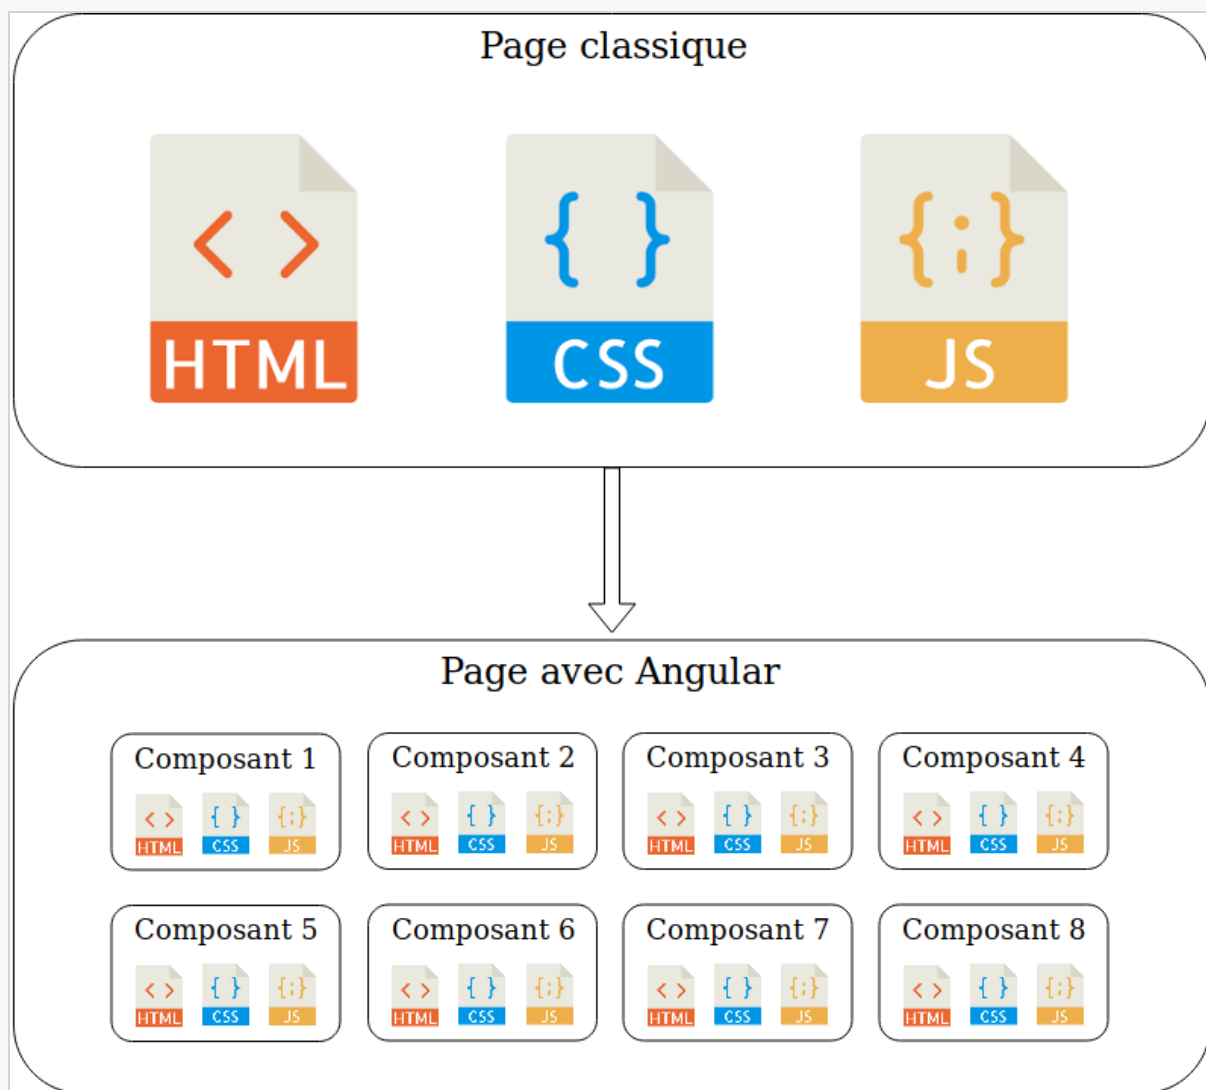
Page classique

< >
HTML

{ }
CSS

{;}
JS

Page avec Angular

Composant 1
< > HTML { } CSS {;} JS

Composant 2
< > HTML { } CSS {;} JS

Composant 3
< > HTML { } CSS {;} JS

Composant 4
< > HTML { } CSS {;} JS

Composant 5
< > HTML { } CSS {;} JS

Composant 6
< > HTML { } CSS {;} JS

Composant 7
< > HTML { } CSS {;} JS

Composant 8
< > HTML { } CSS {;} JS